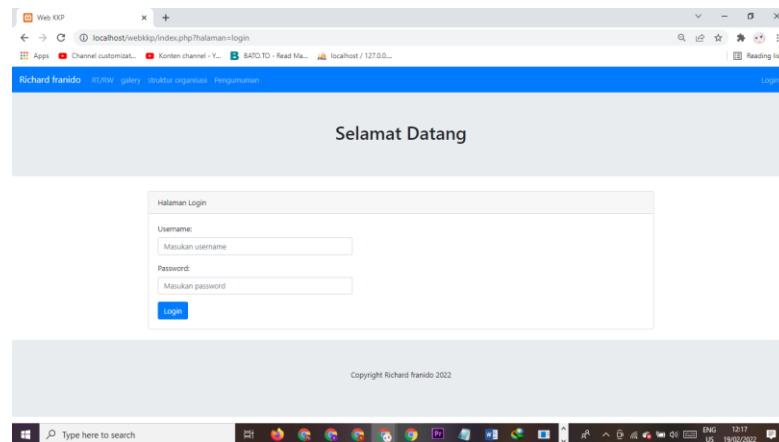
Web KKP × +

localhost/webkkp/index.php?halaman=login

Apps Channel customizat... Konten channel - Y... BATO.TO - Read Ma... localhost / 127.0.0... Reading lis

Richard franido RT/RW galery struktur organisasi Pengumuman Login

Selamat Datang

Halaman Login

Username:

Masukan username

Password:

Masukan password

Login

Copyright Richard franido 2022

Type here to search

ENG US 12:17 19/02/2022